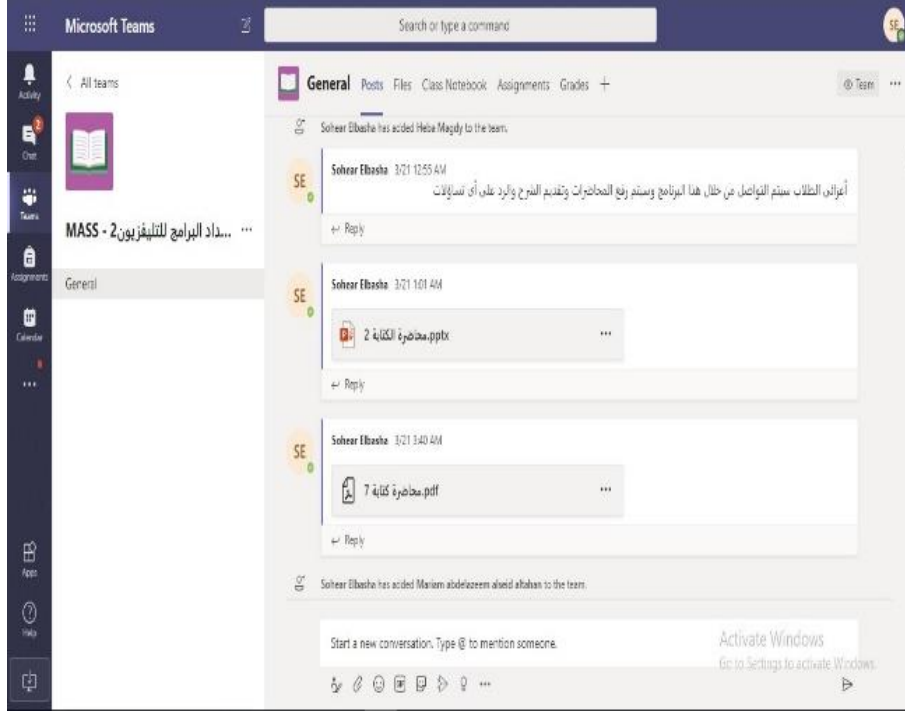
Microsoft Teams

Search or type a command

SE

Activity

Chat

Teams

Assignments

Calendar

...

Apps

Help

< All teams

...داد البرامج للتليفزيون2 - MASS ...

General

General Posts Files Class Notebook Assignments Grades +

Team ...

Sohear Elbasha has added Heba Magdy to the team.

SE

Sohear Elbasha 3/21 12:55 AM

أعزائي الطلاب سيتم التواصل من خلال هذا البرنامج وسيتم رفع المحاضرات وتقديم الشرح والرد على أي تساؤلات

Reply

SE

Sohear Elbasha 3/21 1:01 AM

محاضرة الكتابة 2.pptx ...

Reply

SE

Sohear Elbasha 3/21 3:40 AM

محاضرة كتابة 7.pdf ...

Reply

Sohear Elbasha has added Mariam abdelazeem alseid altahan to the team.

Start a new conversation. Type @ to mention someone.

Activate Windows
Go to Settings to activate Windows.